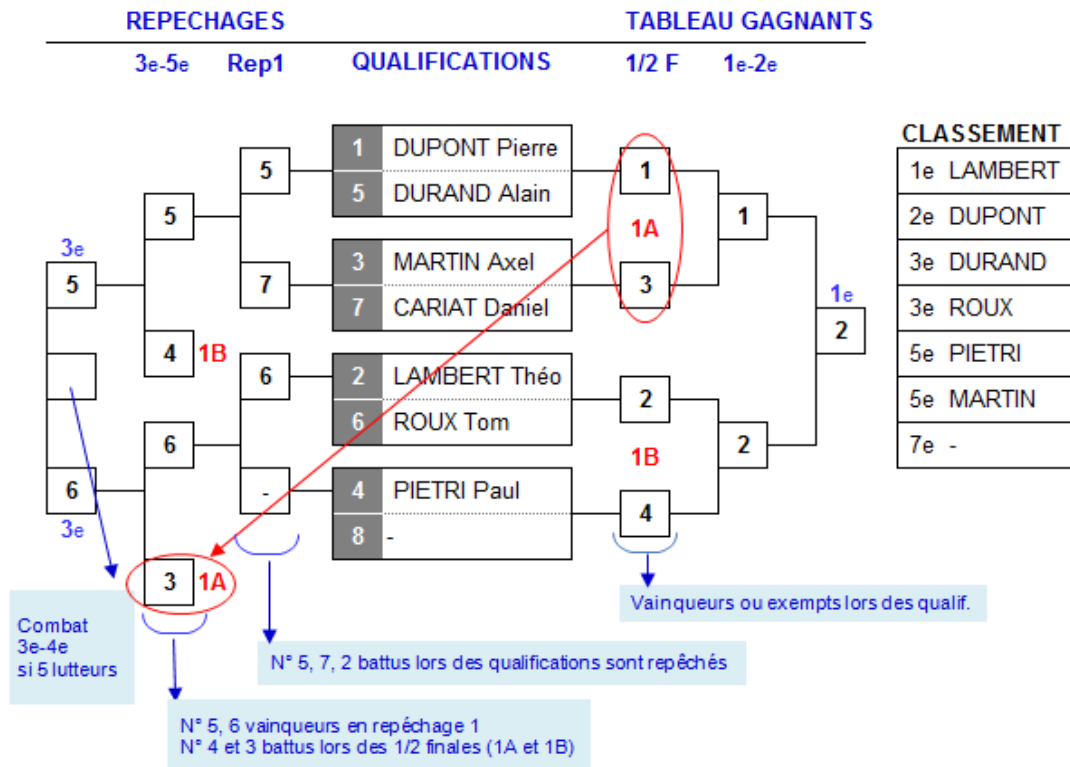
REPECHAGES

TABLEAU GAGNANTS

3e-5e Rep1 QUALIFICATIONS 1/2 F 1e-2e

CLASSEMENT

| | |
|---|---|
| 1e | LAMBERT |
| 2e | DUPONT |
| 3e | DURAND |
| 3e | ROUX |
| 5e | PIETRI |
| 5e | MARTIN |
| 7e | - |

1 DUPONT Pierre
5 DURAND Alain
3 MARTIN Axel
7 CARIAT Daniel
2 LAMBERT Théo
6 ROUX Tom
4 PIETRI Paul
8 -

5
7
6
-

5
4 1B
6
3 1A

3e
5
6
3e

1
3
1A
2
4
1B

1
2

1e
2

Combat 3e-4e si 5 lutteurs

N° 5, 7, 2 battus lors des qualifications sont repêchés

N° 5, 6 vainqueurs en repéchage 1
N° 4 et 3 battus lors des 1/2 finales (1A et 1B)

Vainqueurs ou exempts lors des qualif.